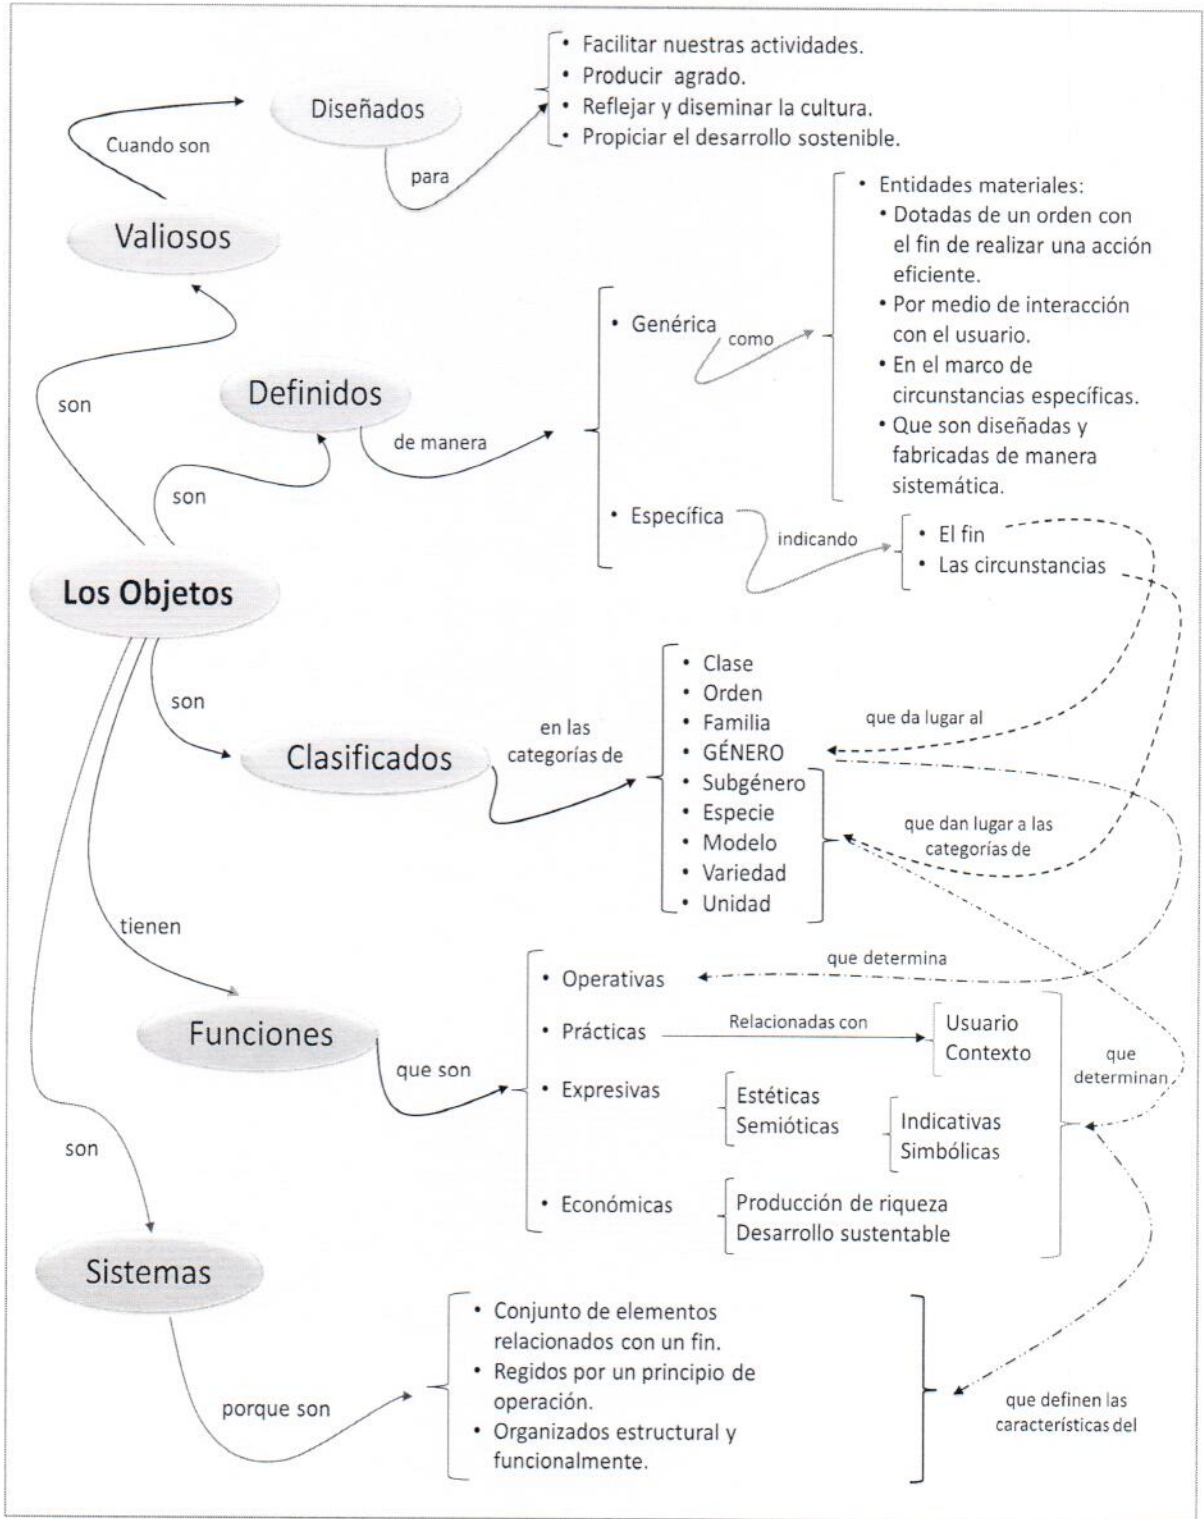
Cuando son

Diseñados

para

• Facilitar nuestras actividades.
• Producir agrado.
• Reflejar y diseminar la cultura.
• Propiciar el desarrollo sostenible.

Valiosos

son

Definidos

de manera

• Genérica

como

• Entidades materiales:
• Dotadas de un orden con el fin de realizar una acción eficiente.
• Por medio de interacción con el usuario.
• En el marco de circunstancias específicas.
• Que son diseñadas y fabricadas de manera sistemática.

• Específica

indicando

• El fin
• Las circunstancias

son

Los Objetos

son

Clasificados

en las categorías de

• Clase
• Orden
• Familia
• GÉNERO
• Subgénero
• Especie
• Modelo
• Variedad
• Unidad

que da lugar al

que dan lugar a las categorías de

tienen

que determina

Funciones

que son

• Operativas
• Prácticas

Relacionadas con

Usuario
Contexto

• Expresivas

Estéticas
Semióticas

Indicativas
Simbólicas

• Económicas

Producción de riqueza
Desarrollo sustentable

que determinan

son

Sistemas

porque son

• Conjunto de elementos relacionados con un fin.
• Regidos por un principio de operación.
• Organizados estructural y funcionalmente.

que definen las características del